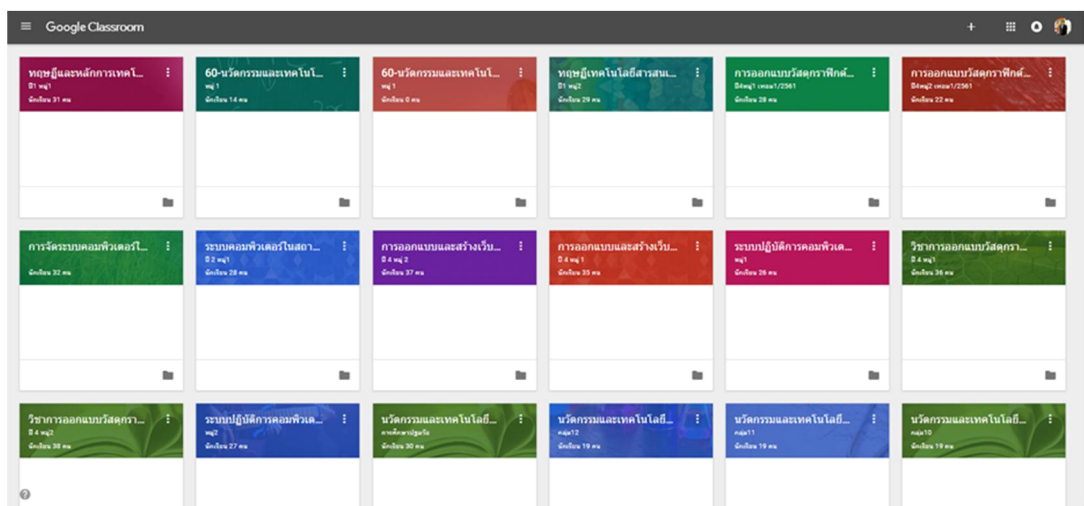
Google Classroom

+

ทฤษฎีและหลักการเทคโ...
ปี1 หมู่1
นักเรียน 31 คน

60-นวัตกรรมและเทคโนโ...
หมู่1
นักเรียน 14 คน

60-นวัตกรรมและเทคโนโ...
หมู่1
นักเรียน 0 คน

ทฤษฎีเทคโนโลยีสารสนเ...
ปี1 หมู่2
นักเรียน 29 คน

การออกแบบวัสดุกราฟิกด์...
ปี4หมู่1 เทอม1/2561
นักเรียน 28 คน

การออกแบบวัสดุกราฟิกด์...
ปี4หมู่2 เทอม1/2561
นักเรียน 22 คน

การจัดระบบคอมพิวเตอร์ใ...
นักเรียน 32 คน

ระบบคอมพิวเตอร์ในสถา...
ปี 2 หมู่1
นักเรียน 28 คน

การออกแบบและสร้างเว็บ...
ปี 4 หมู่ 2
นักเรียน 37 คน

การออกแบบและสร้างเว็บ...
ปี 4 หมู่1
นักเรียน 35 คน

ระบบปฏิบัติการคอมพิวเต...
หมู่1
นักเรียน 26 คน

วิชาการออกแบบวัสดุกรา...
ปี 4 หมู่1
นักเรียน 36 คน

วิชาการออกแบบวัสดุกรา...
ปี 4 หมู่2
นักเรียน 35 คน

ระบบปฏิบัติการคอมพิวเต...
หมู่2
นักเรียน 27 คน

นวัตกรรมและเทคโนโลยี...
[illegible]
นักเรียน 30 คน

นวัตกรรมและเทคโนโลยี...
กลุ่ม12
นักเรียน 19 คน

นวัตกรรมและเทคโนโลยี...
กลุ่ม11
นักเรียน 19 คน

นวัตกรรมและเทคโนโลยี...
กลุ่ม10
นักเรียน 19 คน